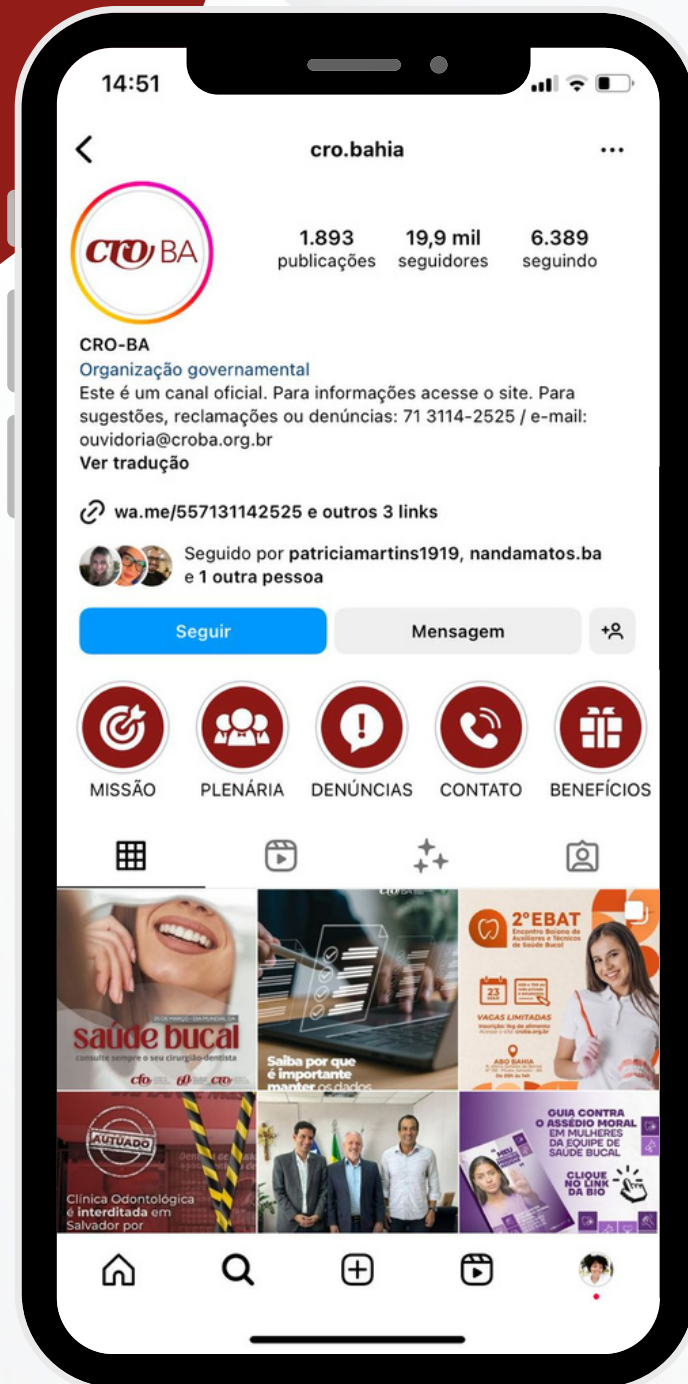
14:51

cro.bahia

CRO BA

1.893 publicações
19,9 mil seguidores
6.389 seguindo

CRO-BA
Organização governamental
Este é um canal oficial. Para informações acesse o site. Para sugestões, reclamações ou denúncias: 71 3114-2525 / e-mail: ouvidoria@croba.org.br
Ver tradução

wa.me/557131142525 e outros 3 links

Seguido por patriciamartins1919, nandamatos.ba e 1 outra pessoa

Seguir
Mensagem

MISSÃO
PLENÁRIA
DENÚNCIAS
CONTATO
BENEFÍCIOS

saúde bucal
consulte sempre o seu cirurgião-dentista

Saiba por que é importante manter os dados

2°EBAT
Encontro Baiano de Auxiliares e Técnicos de Saúde Bucal
VACAS LIMITADAS
ABO BAHIA

AUTUADO
Clínica Odontológica é interditada em Salvador por

GUIA CONTRA O ASSÉDIO MORAL EM MULHERES DA EQUIPE DE SAÚDE BUCAL
CLIQUE NO LINK DA BIO